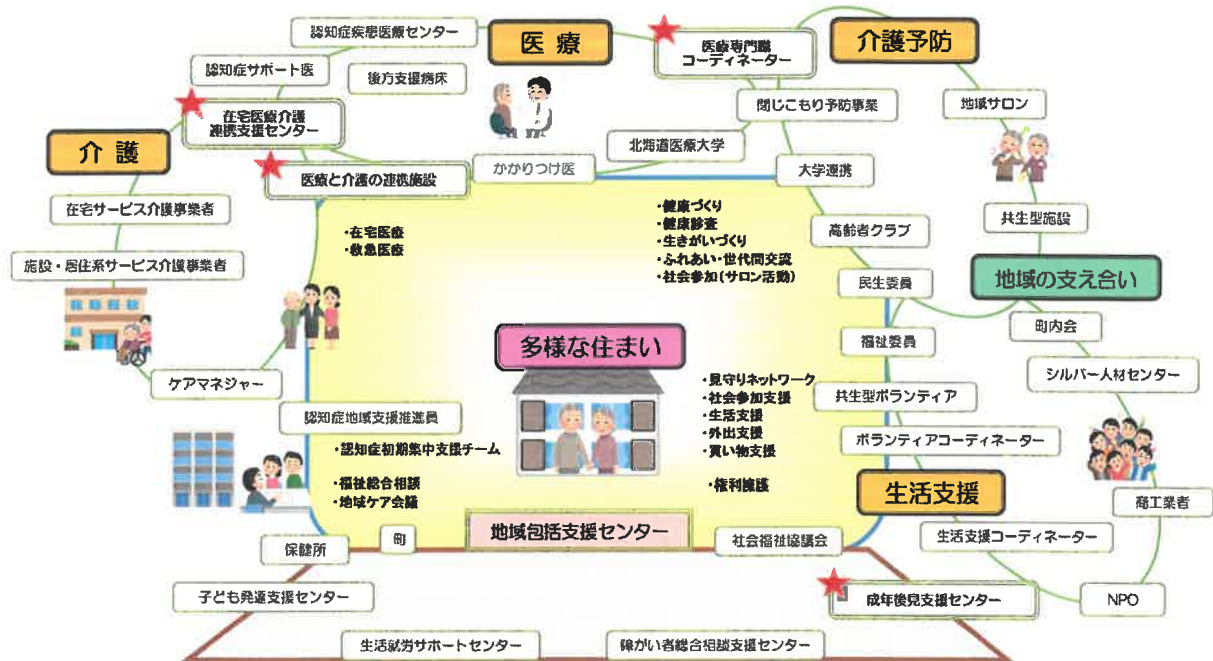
医療

介護予防

介護

地域の支え合い

生活支援

多様な住まい

認知症疾患医療センター

認知症サポート医

後方支援病院

医療専門職
コーディネーター

在宅医療介護
連携支援センター

閉じこもり予防事業

地域サロン

北海道医療大学

かかりつけ医

大学連携

医療と介護の連携施設

在宅サービス介護事業者

施設・居住系サービス介護事業者

共生型施設

高齢者クラブ

民生委員

町内会

福祉委員

シルバー人材センター

共生型ボランティア

ボランティアコーディネーター

商工業者

ケアマネジャー

認知症地域支援推進員

・在宅医療
・救急医療

・健康づくり
・健康診査
・生きがいづくり
・ふれあい・世代間交流
・社会参加(サロン活動)

・見守りネットワーク
・社会参加支援
・生活支援
・外出支援
・買い物支援

・権利擁護

・認知症初期集中支援チーム

・福祉総合相談
・地域ケア会議

地域包括支援センター

保健所

町

社会福祉協議会

生活支援コーディネーター

子ども発達支援センター

成年後見支援センター

NPO

生活就労サポートセンター

障がい者総合相談支援センター